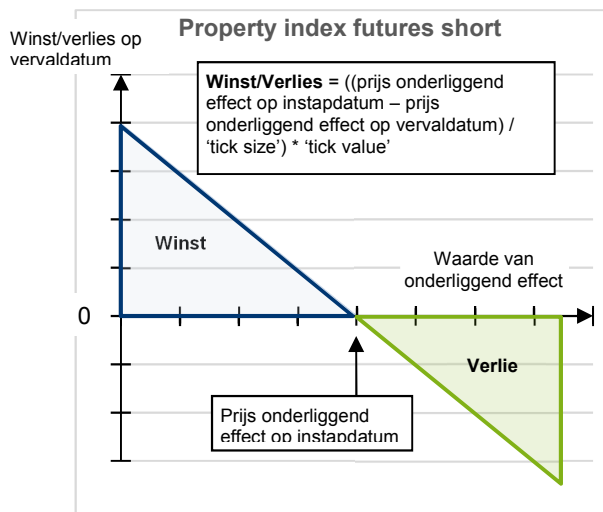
Property index futures short

Winst/verlies op vervaldatum

**Winst/Verlies** = ((prijs onderliggend effect op instapdatum – prijs onderliggend effect op vervaldatum) / 'tick size') * 'tick value'

Winst

Waarde van onderliggend effect

0

Verlie

Prijs onderliggend effect op instapdatum